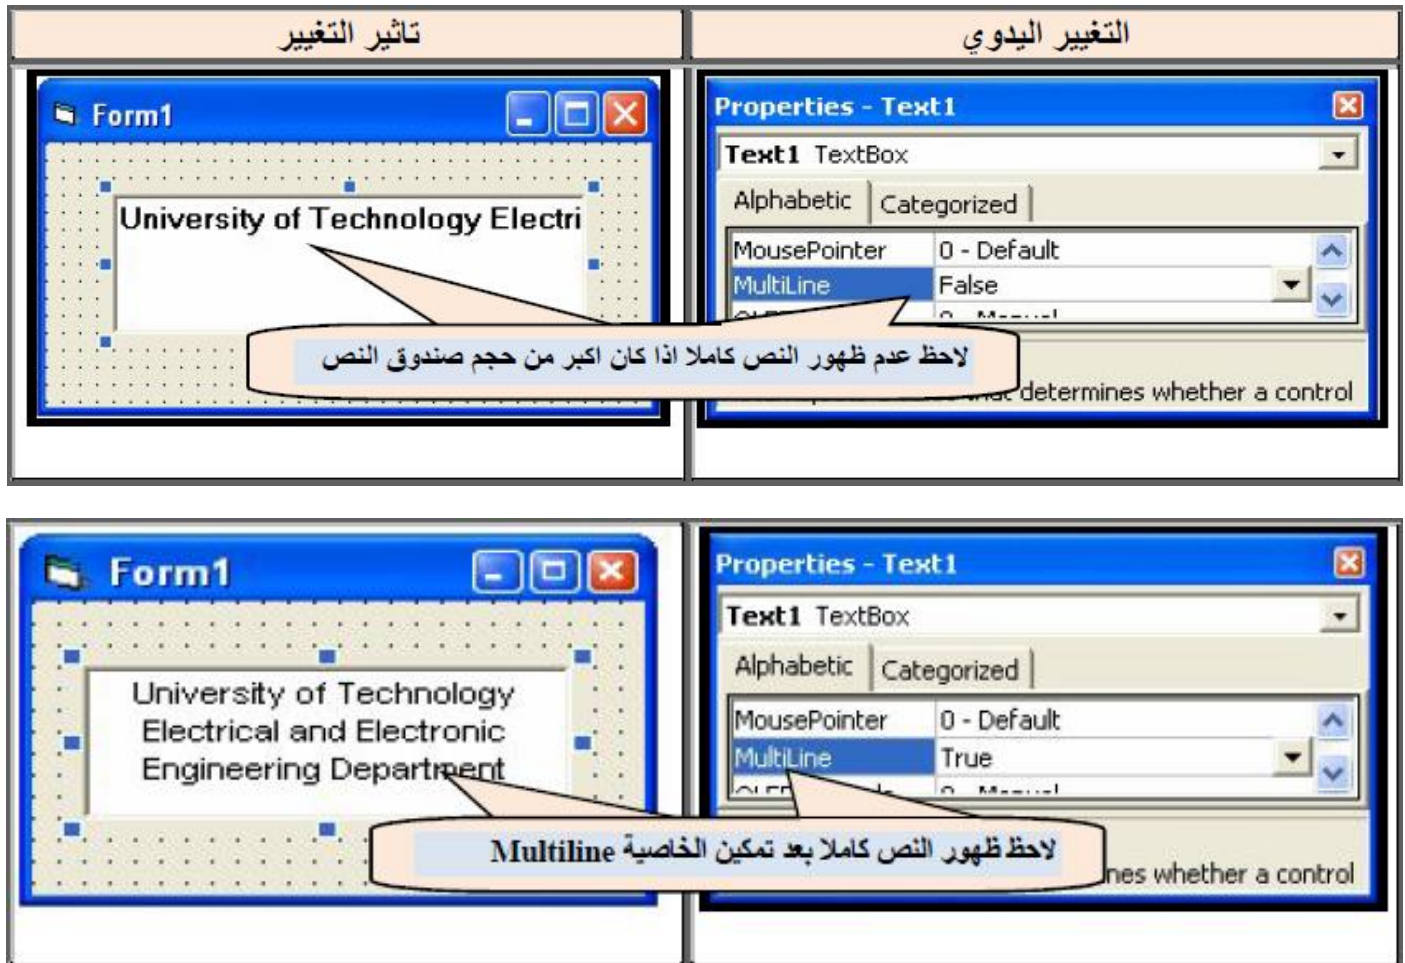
| التغيير اليدوي | تاثير التغيير |
|---|---|
| Properties - Text1<br>Text1 TextBox<br>Alphabetic Categorized<br>MousePointer 0 - Default<br>MultiLine False<br>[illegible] determines whether a control | Form1<br>University of Technology Electri |

لاحظ عدم ظهور النص كاملا اذا كان اكبر من حجم صندوق النص

| | |
|---|---|
| Properties - Text1<br>Text1 TextBox<br>Alphabetic Categorized<br>MousePointer 0 - Default<br>MultiLine True<br>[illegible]nes whether a control | Form1<br>University of Technology Electrical and Electronic Engineering Department |

لاحظ ظهور النص كاملا بعد تمكين الخاصية Multiline